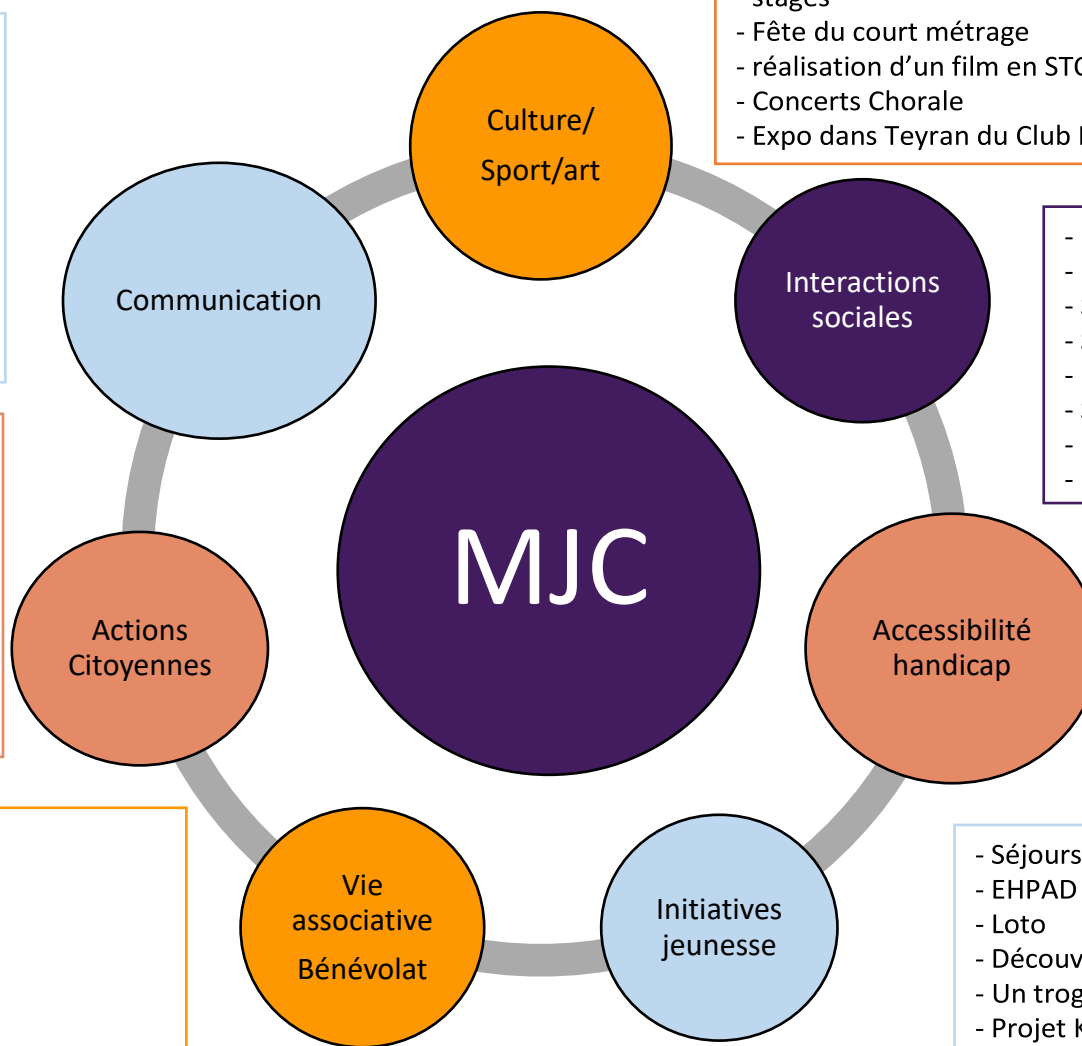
- stages
- Fête du court métrage
- réalisation d'un film en STG
- Concerts Chorale
- Expo dans Teyran du Club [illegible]

Culture/ Sport/art

Communication

Interactions sociales

MJC

Actions Citoyennes

Accessibilité handicap

Vie associative Bénévolat

Initiatives jeunesse

- Séjours
- EHPAD
- Loto
- Découv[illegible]
- Un trog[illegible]
- Projet K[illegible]